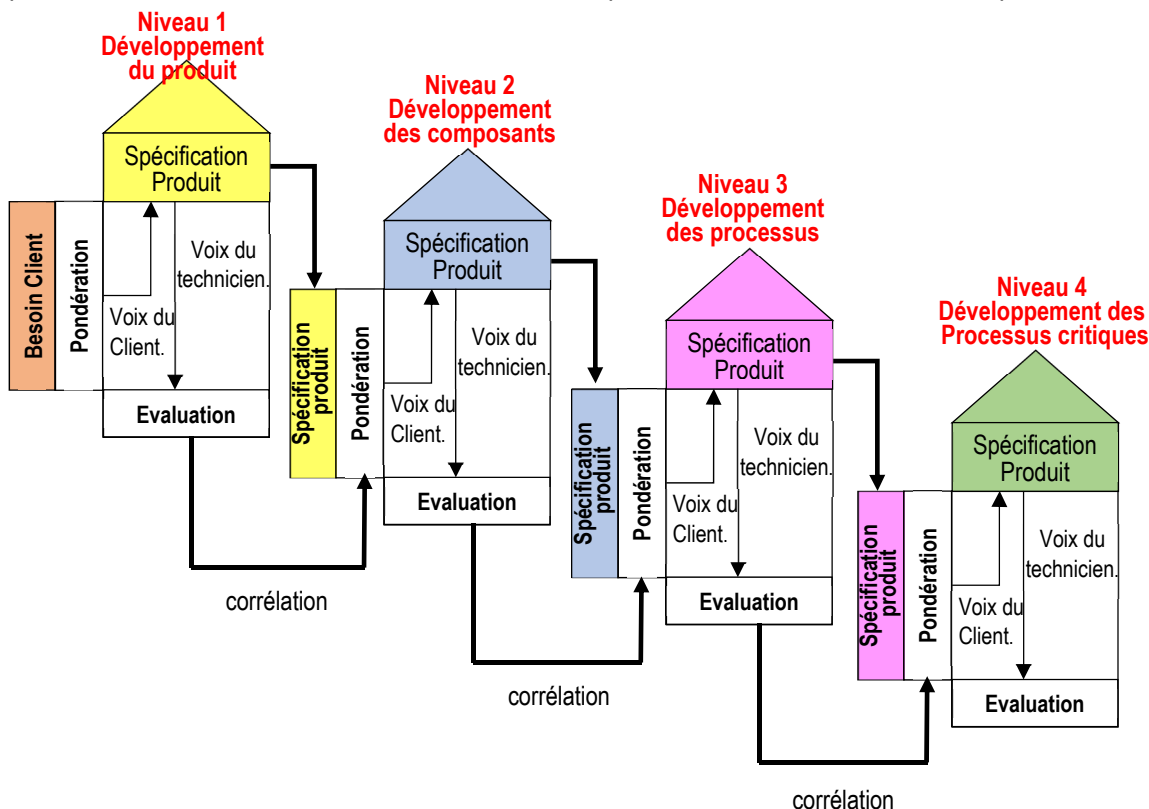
Niveau 1
Développement
du produit

Spécification
Produit

Besoin Client

Pondération

Voix du
technicien.

Voix du
Client.

Evaluation

Niveau 2
Développement
des composants

Spécification
Produit

Spécification
produit

Pondération

Voix du
technicien.

Voix du
Client.

Evaluation

corrélation

Niveau 3
Développement
des processus

Spécification
Produit

Spécification
produit

Pondération

Voix du
technicien.

Voix du
Client.

Evaluation

corrélation

Niveau 4
Développement des
Processus critiques

Spécification
Produit

Spécification
produit

Pondération

Voix du
technicien.

Voix du
Client.

Evaluation

corrélation